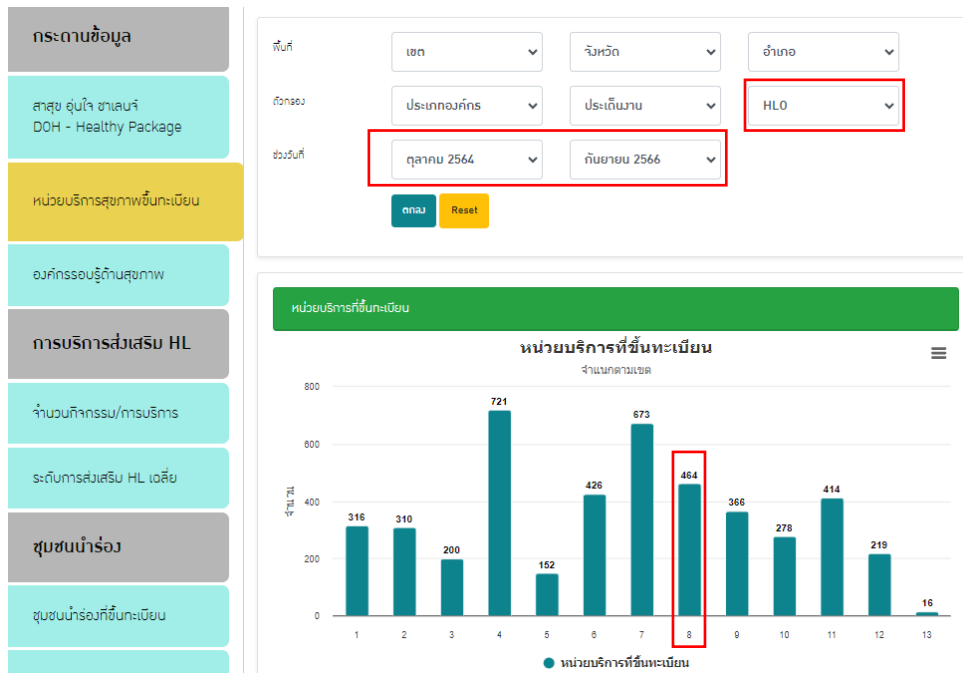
กระดานข้อมูล

สาสุข อุ่นใจ ชาเลนจ์
DOH - Healthy Package

หน่วยบริการสุขภาพขึ้นทะเบียน

องค์กรรอบรู้ด้านสุขภาพ

การบริการส่งเสริม HL

จำนวนกิจกรรม/การบริการ

ระดับการส่งเสริม HL เฉลี่ย

ชุมชนนำร่อง

ชุมชนนำร่องที่ขึ้นทะเบียน

พื้นที่ เขต จังหวัด อำเภอ

ตัวกรอง ประเภทองค์กร ประเด็นงาน HLO

ช่วงวันที่ ตุลาคม 2564 กันยายน 2566

ตกลง Reset

หน่วยบริการที่ขึ้นทะเบียน

หน่วยบริการที่ขึ้นทะเบียน
จำแนกตามเขต

จำนวน

| เขต | 1 | 2 | 3 | 4 | 5 | 6 | 7 | 8 | 9 | 10 | 11 | 12 | 13 |
|---|---|---|---|---|---|---|---|---|---|---|---|---|---|
| จำนวน | 316 | 310 | 200 | 721 | 152 | 426 | 673 | 464 | 366 | 278 | 414 | 219 | 16 |

800
600
400
200
0

หน่วยบริการที่ขึ้นทะเบียน